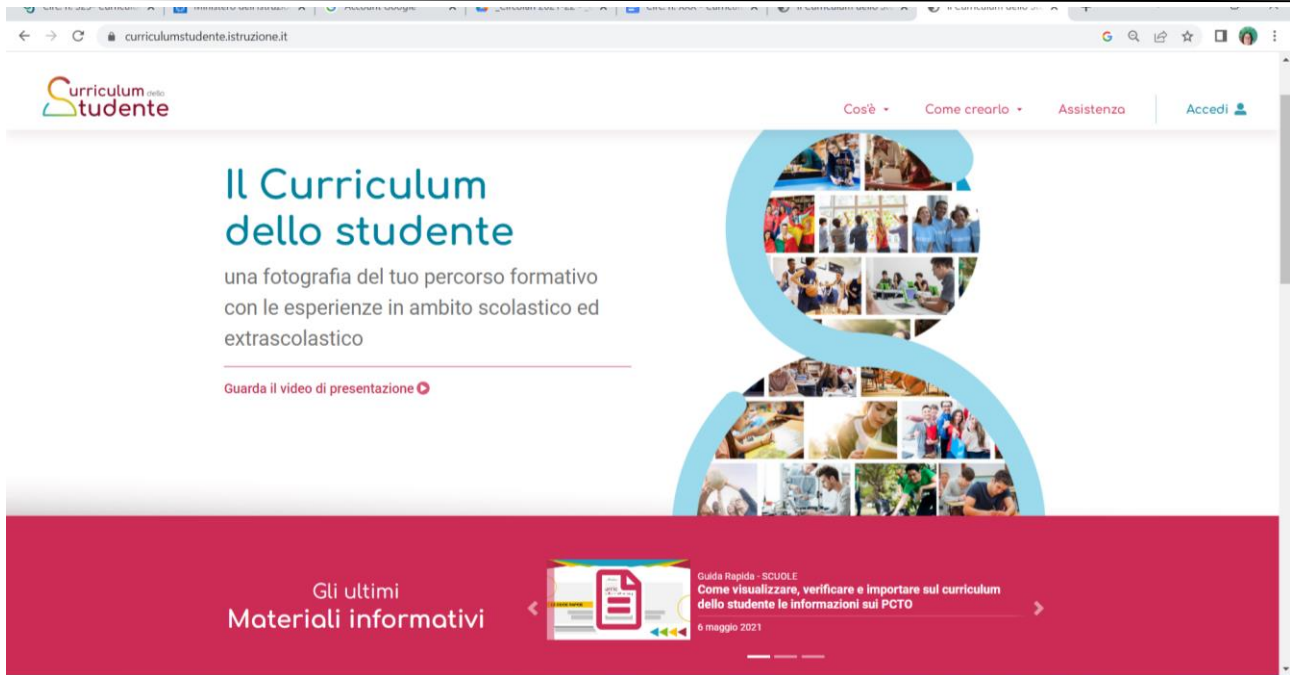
Circ. n. 323 - Curricul... | Ministero dell'istruzio... | Account Google | _Circolari 2021-22 - ... | Circ. n. XXX - Curricul... | Il Curriculum dello St... | Il Curriculum dello St...

curriculumstudente.istruzione.it

Curriculum dello Studente

Cos'è ▾ Come crearlo ▾ Assistenza Accedi

Il Curriculum dello studente

una fotografia del tuo percorso formativo con le esperienze in ambito scolastico ed extrascolastico

Guarda il video di presentazione

Gli ultimi Materiali informativi

Guida Rapida - SCUOLE
Come visualizzare, verificare e importare sul curriculum dello studente le informazioni sui PCTO
6 maggio 2021